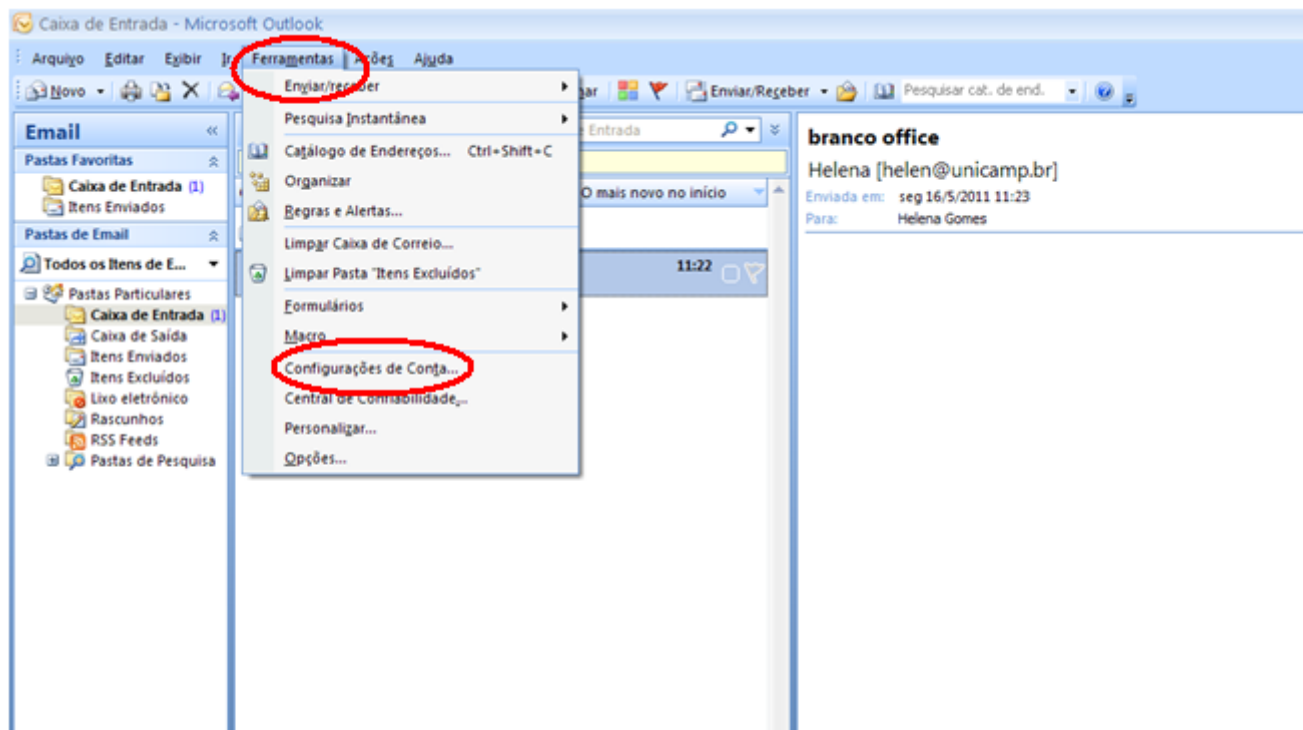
Caixa de Entrada - Microsoft Outlook

Arquivo Editar Exibir Ir Ferramentas Ações Ajuda

Novo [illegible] Enviar/Receber Pesquisar cat. de end.

Email
Pastas Favoritas
Caixa de Entrada (1)
Itens Enviados
Pastas de Email
Todos os Itens de E...
Pastas Particulares
Caixa de Entrada (1)
Caixa de Saída
Itens Enviados
Itens Excluídos
Lixo eletrônico
Rascunhos
RSS Feeds
Pastas de Pesquisa

Enviar/receber
Pesquisa Instantânea
Catálogo de Endereços... Ctrl+Shift+C
Organizar
Regras e Alertas...
Limpar Caixa de Correio...
Limpar Pasta "Itens Excluídos"
Formulários
Macro
Configurações de Conta...
Central de Confiabilidade...
Personalizar...
Opções...

Entrada
O mais novo no início
11:22

branco office
Helena [helen@unicamp.br]
Enviada em: seg 16/5/2011 11:23
Para: Helena Gomes